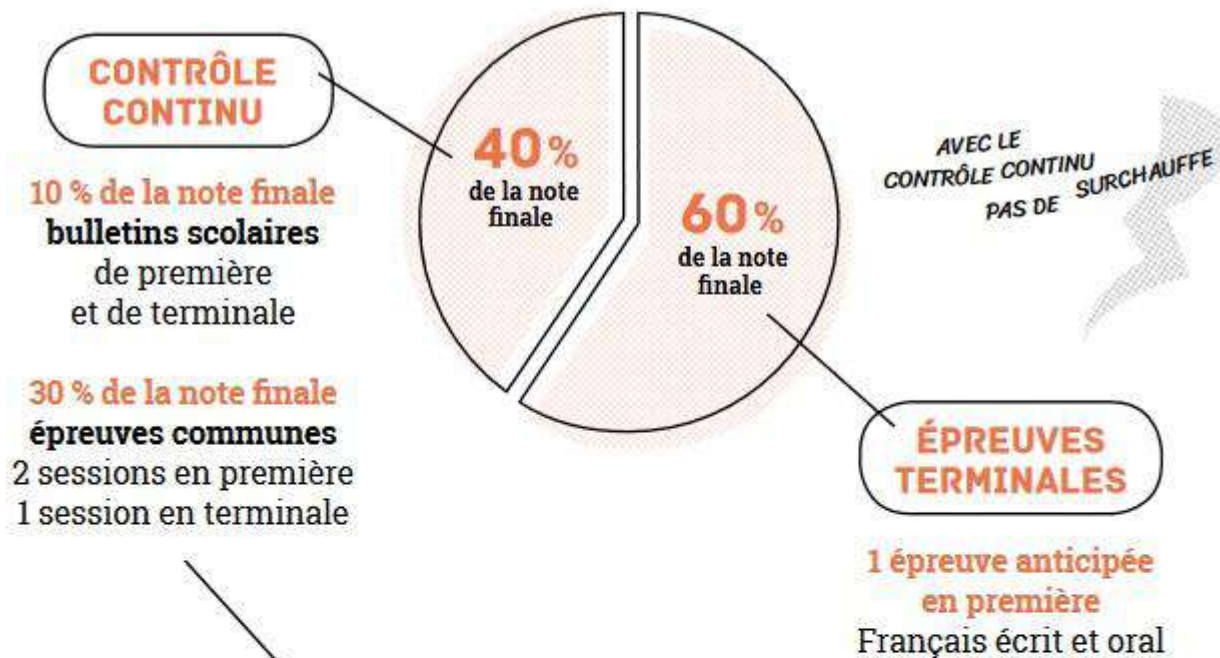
CONTRÔLE CONTINU

40 % de la note finale

60 % de la note finale

AVEC LE CONTRÔLE CONTINU PAS DE SURCHAUFFE

10 % de la note finale
bulletins scolaires
de première
et de terminale

30 % de la note finale
épreuves communes
2 sessions en première
1 session en terminale

ÉPREUVES TERMINALES

1 épreuve anticipée en première
Français écrit et oral